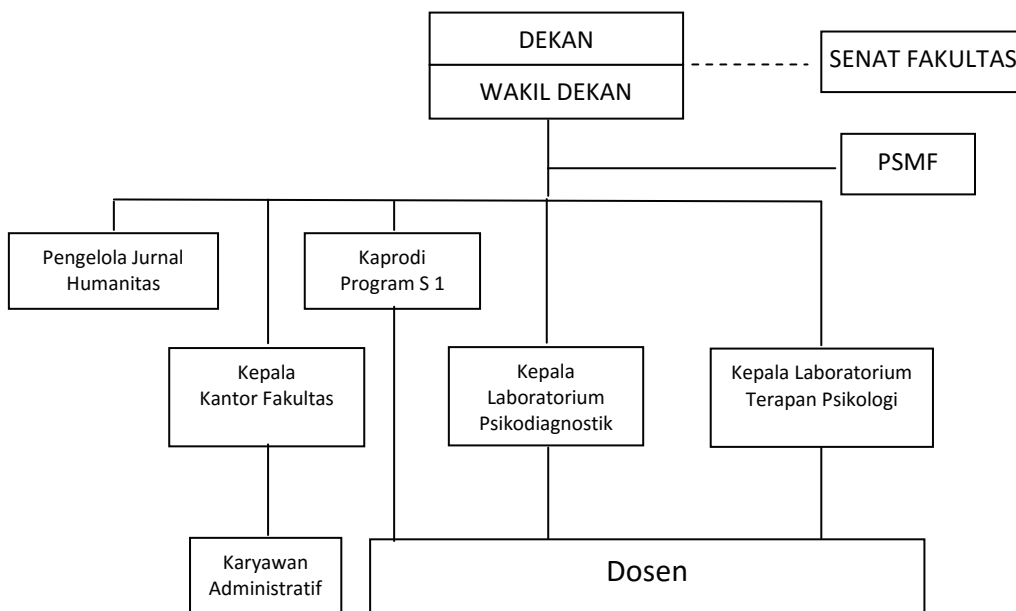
DEKAN

WAKIL DEKAN

SENAT FAKULTAS

PSMF

Pengelola Jurnal Humanitas

Kaprodi Program S 1

Kepala Kantor Fakultas

Kepala Laboratorium Psikodiagnostik

Kepala Laboratorium Terapan Psikologi

Karyawan Administratif

Dosen